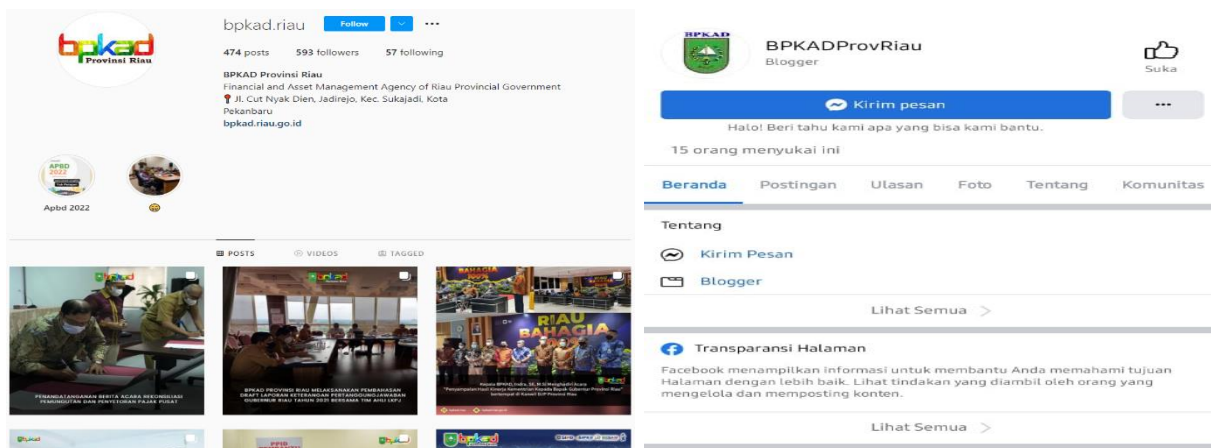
bpkad
Provinsi Riau

bpkad.riau Follow ...

474 posts 593 followers 57 following

BPKAD Provinsi Riau
Financial and Asset Management Agency of Riau Provincial Government
Jl. Cut Nyak Dien, Jadirejo, Kec. Sukajadi, Kota Pekanbaru
bpkad.riau.go.id

Apbd 2022

POSTS VIDEOS TAGGED

PENANDATANGANAN BERITA ACARA REKONSILIASI PEMUNGUTAN DAN PENYETORAN PAJAK PUSAT

BPKAD PROVINSI RIAU MELAKSANAKAN PEMBAHASAN DRAFT LAPORAN KETERANGAN PERTANGGUNGJAWABAN GUBERNUR RIAU TAHUN 2021 BERSAMA TIM AHLI LKPJ

RIAU BAHAGIA

BPKAD

BPKADProvRiau
Blogger

Suka

Kirim pesan ...

Halo! Beri tahu kami apa yang bisa kami bantu.

15 orang menyukai ini

Beranda Postingan Ulasan Foto Tentang Komunitas

Tentang

Kirim Pesan

Blogger

Lihat Semua >

Transparansi Halaman

Facebook menampilkan informasi untuk membantu Anda memahami tujuan Halaman dengan lebih baik. Lihat tindakan yang diambil oleh orang yang mengelola dan memposting konten.

Lihat Semua >